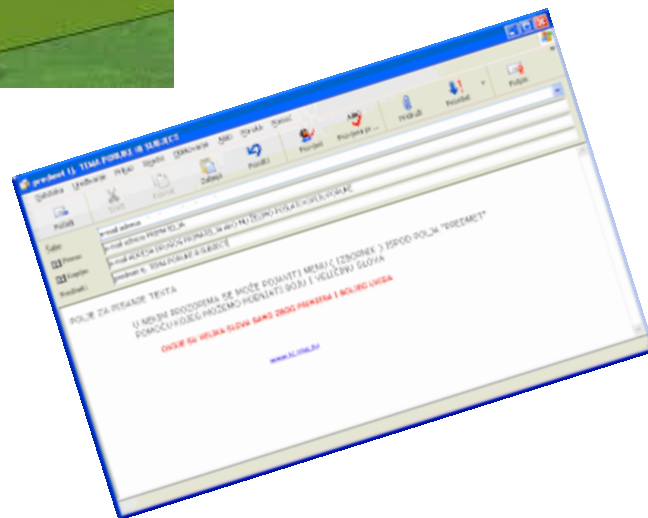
predmet tj. TEMA PORUKE ILI SUBJECT

Datoteka Uređivanje Prikaz Umetni Oblikovanje Alati Poruka Pomoć

Pošalji Izreži Kopiraj Zalijepi Poništi Provjeri Provjera pr... Priloži Prioritet Potpis

Šalje: e-mail adresa
Prima: e-mail adresa PRIMATELJA
Kopija: e-mail ADRESA DRUGOG PRIMATELJA AKO MU ŽELIMO POSLATI KOPIJU PORUKE
Predmet: predmet tj. TEMA PORUKE ILI SUBJECT

POLJE ZA PISANJE TEKSTA

U MENIJU PROZORIMA SE MOŽE PRIMIJETI MENU (IZBORNIK) ISPOD POLJA "PREDMET" POMOĆU KOJEG MOŽEMO ODABRATI BOJU I VELIČINU SLOVA

OVDJE SU VELIKA SLOVA SAMO ZBOG PRIMJERA I BOLJEG UVIDA

www.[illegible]